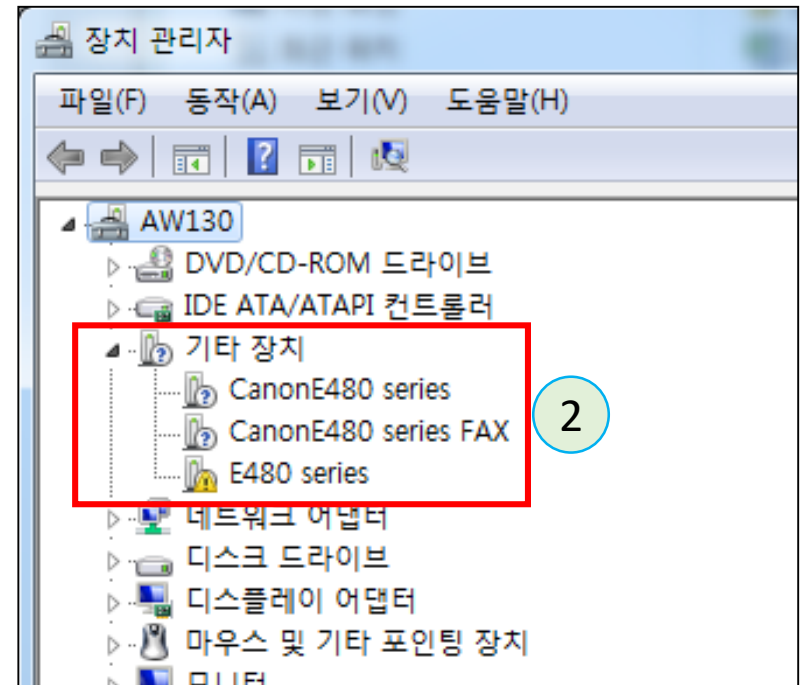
장치 관리자

파일(F) 동작(A) 보기(V) 도움말(H)

AW130
DVD/CD-ROM 드라이브
IDE ATA/ATAPI 컨트롤러
기타 장치
CanonE480 series
CanonE480 series FAX
E480 series
네트워크 어댑터
디스크 드라이브
디스플레이 어댑터
마우스 및 기타 포인팅 장치
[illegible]

2